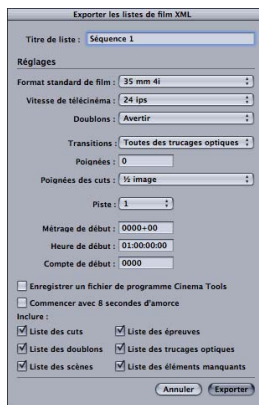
Exporter les listes de film XML

Titre de liste : Séquence 1

Réglages

Format standard de film : 35 mm 4i

Vitesse de télécinéma : 24 ips

Doublons : Avertir

Transitions : Toutes des trucages optiques

Poignées : 0

Poignées des cuts : ½ image

Piste : 1

Métrage de début : 0000+00

Heure de début : 01:00:00:00

Compte de début : 0000

Enregistrer un fichier de programme Cinema Tools

Commencer avec 8 secondes d'amorce

Inclure :

Liste des cuts

Liste des épreuves

Liste des doublons

Liste des trucages optiques

Liste des scènes

Liste des éléments manquants

Annuler

Exporter